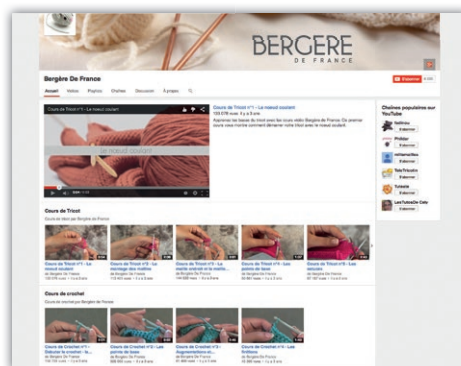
BERGERE
DE FRANCE

Bergère De France

Accueil Vidéos Playlists Chaînes Discussion À propos

Cours de Tricot n°1 - Le noeud coulant

le noeud coulant

Cours de Tricot n°1 - Le noeud coulant
133 076 vues · Il y a 3 ans
Apprenez les bases du tricot avec les cours vidéo Bergère de France. Ce premier cours vous montre comment démarrer votre tricot avec le noeud coulant.

S'abonner

Chaînes populaires sur YouTube

S'abonner
S'abonner
S'abonner
S'abonner
S'abonner
S'abonner

Cours de Tricot
Cours de tricot par Bergère de France

Cours de Tricot n°1 - Le noeud coulant
Cours de Tricot n°2 - Le montage des mailles
Cours de Tricot n°3 - La maille endroit et la maille...
Cours de Tricot n°4 - Les points de base
Cours de Tricot n°5 - Les coutures

Cours de crochet
Cours de crochet par Bergère de France

Cours de Crochet n°1 - Débuter le crochet - le...
Cours de Crochet n°2 - Les points de base
Cours de Crochet n°3 - Augmentations et...
Cours de Crochet n°4 - Les finitions